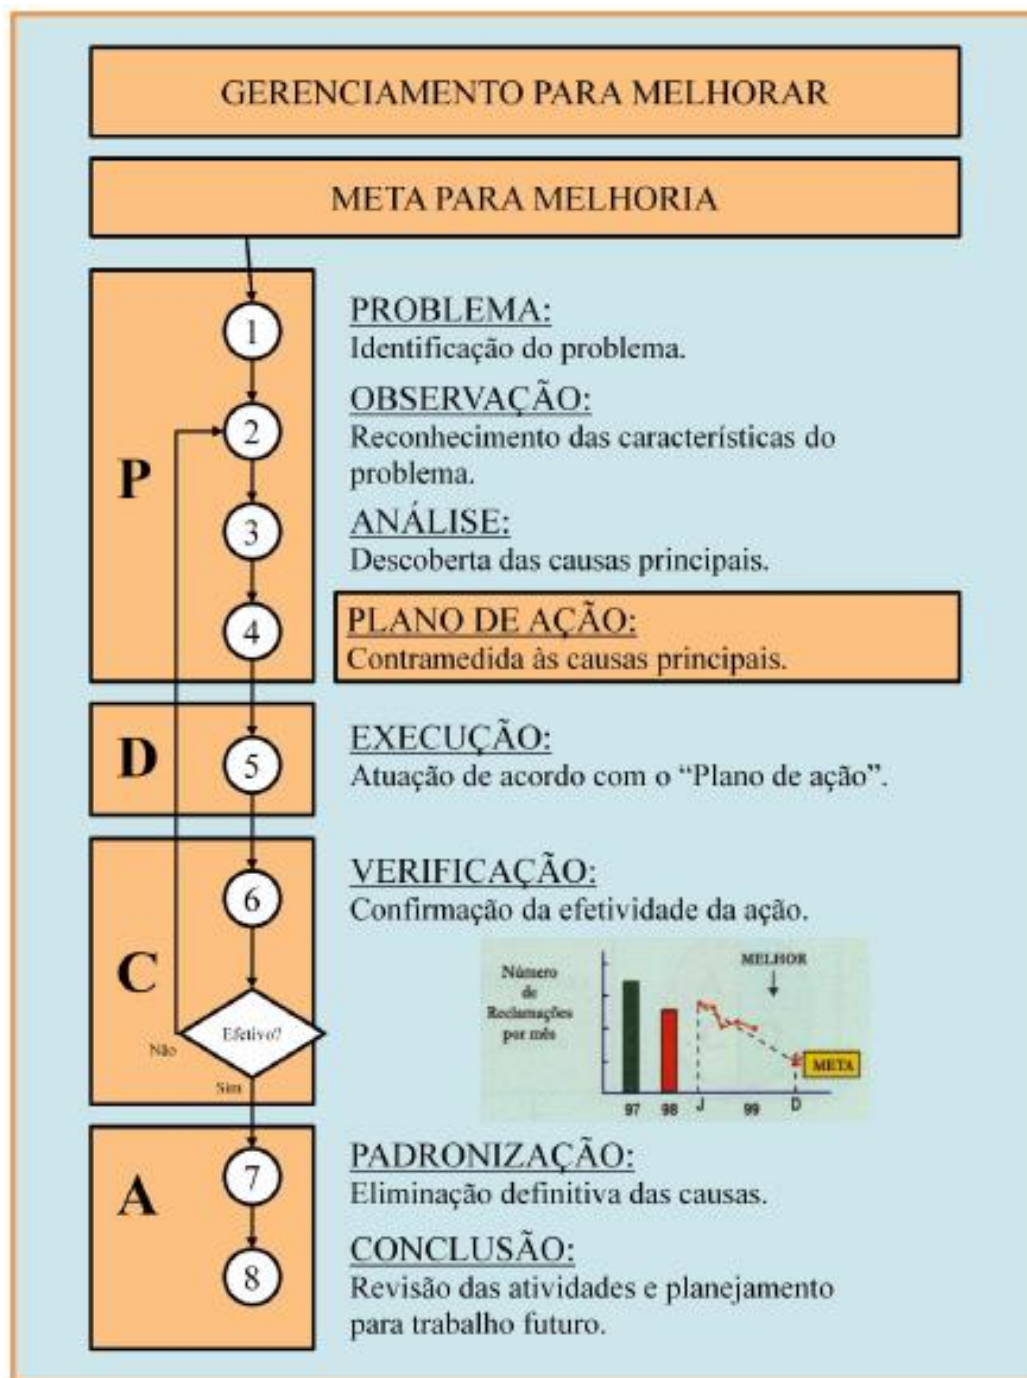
GERENCIAMENTO PARA MELHORAR

META PARA MELHORIA

P

1

2

3

4

PROBLEMA:
Identificação do problema.

OBSERVAÇÃO:
Reconhecimento das características do problema.

ANÁLISE:
Descoberta das causas principais.

PLANO DE AÇÃO:
Contramedida às causas principais.

D

5

EXECUÇÃO:
Atuação de acordo com o "Plano de ação".

C

6

Efetivo?

Não

Sim

VERIFICAÇÃO:
Confirmação da efetividade da ação.

Número de Reclamações por mês

MELHOR

META

97 98 J 99 D

A

7

8

PADRONIZAÇÃO:
Eliminação definitiva das causas.

CONCLUSÃO:
Revisão das atividades e planejamento para trabalho futuro.